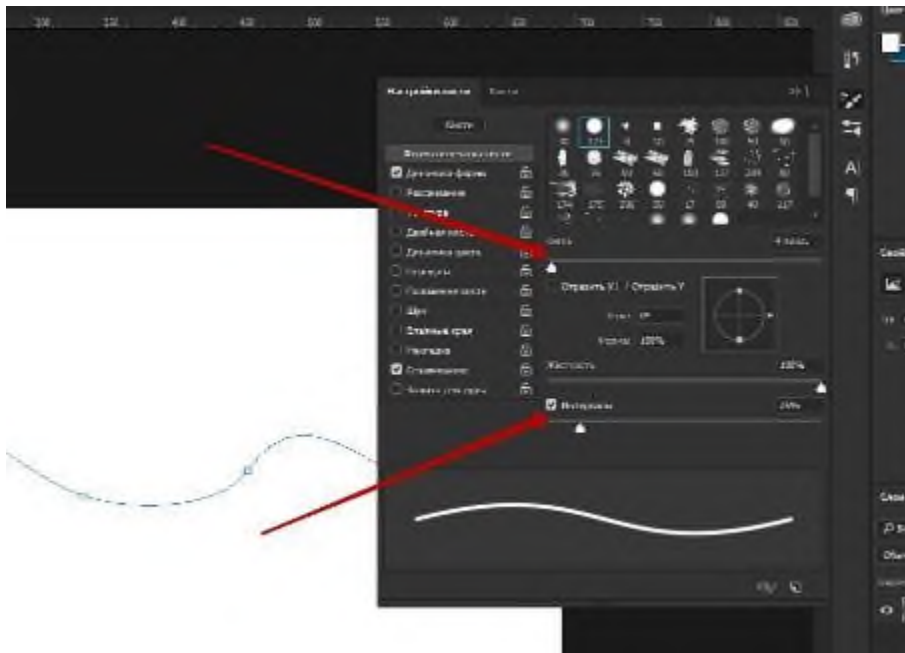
Настройки кисти | Кисти

Кисти

Форма отпечатка кисти

Динамика формы

Рассеивание

Текстура

Двойная кисть

Динамика цвета

Передача

Положение кисти

Шум

Влажные края

Накопление

Сглаживание

Защита текстуры

Кегль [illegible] пикс.

Отразить X | Отразить Y

Угол: 0°

Форма: 100%

Жесткость 100%

Интервалы 280%